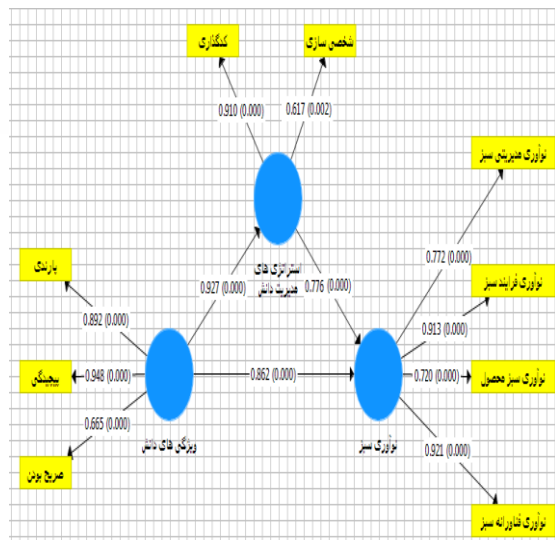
کدگذاری
شخصی سازی
0.910 (0.000)
0.617 (0.002)
نوآوری مدیریتی سبز
استراتژی های مدیریت دانش
0.772 (0.000)
بازندی
0.927 (0.000)
0.776 (0.000)
نوآوری فرایند سبز
0.892 (0.000)
0.913 (0.000)
پیچیدگی
0.948 (0.000)
0.862 (0.000)
0.720 (0.000)
نوآوری سبز محصول
0.665 (0.000)
ویژگی های دانش
نوآوری سبز
0.921 (0.000)
صریح بودن
نوآوری فناورانه سبز